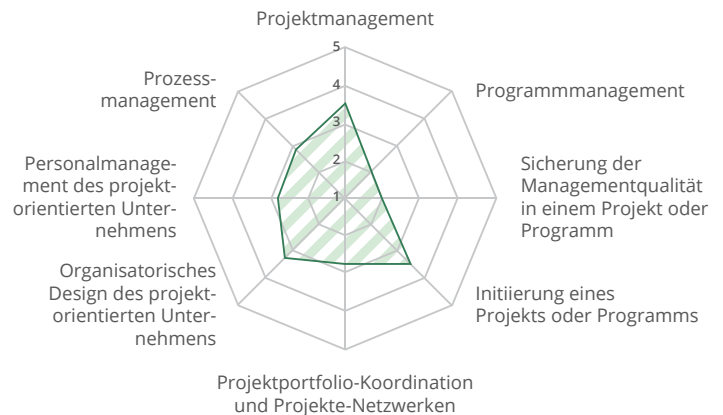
Projektmanagement

5
4
3
2
1

Programmmanagement

Sicherung der Managementqualität in einem Projekt oder Programm

Initiierung eines Projekts oder Programms

Projektportfolio-Koordination und Projekte-Netzwerken

Organisatorisches Design des projektorientierten Unternehmens

Personalmanagement des projektorientierten Unternehmens

Prozessmanagement